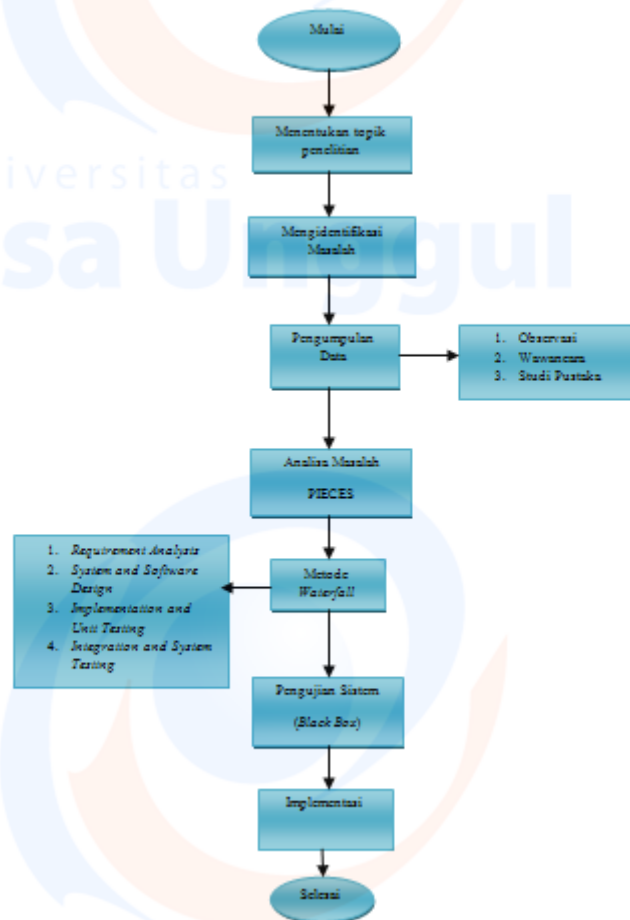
Mulai

Menentukan topik penelitian

Mengidentifikasi Masalah

Pengumpulan Data

1. Observasi
2. Wawancara
3. Studi Pustaka

Analisa Masalah

PIECES

1. *Requirement Analysis*
2. *System and Software Design*
3. *Implementation and Unit Testing*
4. *Integration and System Testing*

Metode *Waterfall*

Pengujian Sistem

(*Black Box*)

Implementasi

Selesai

iversitas
sa Unggul